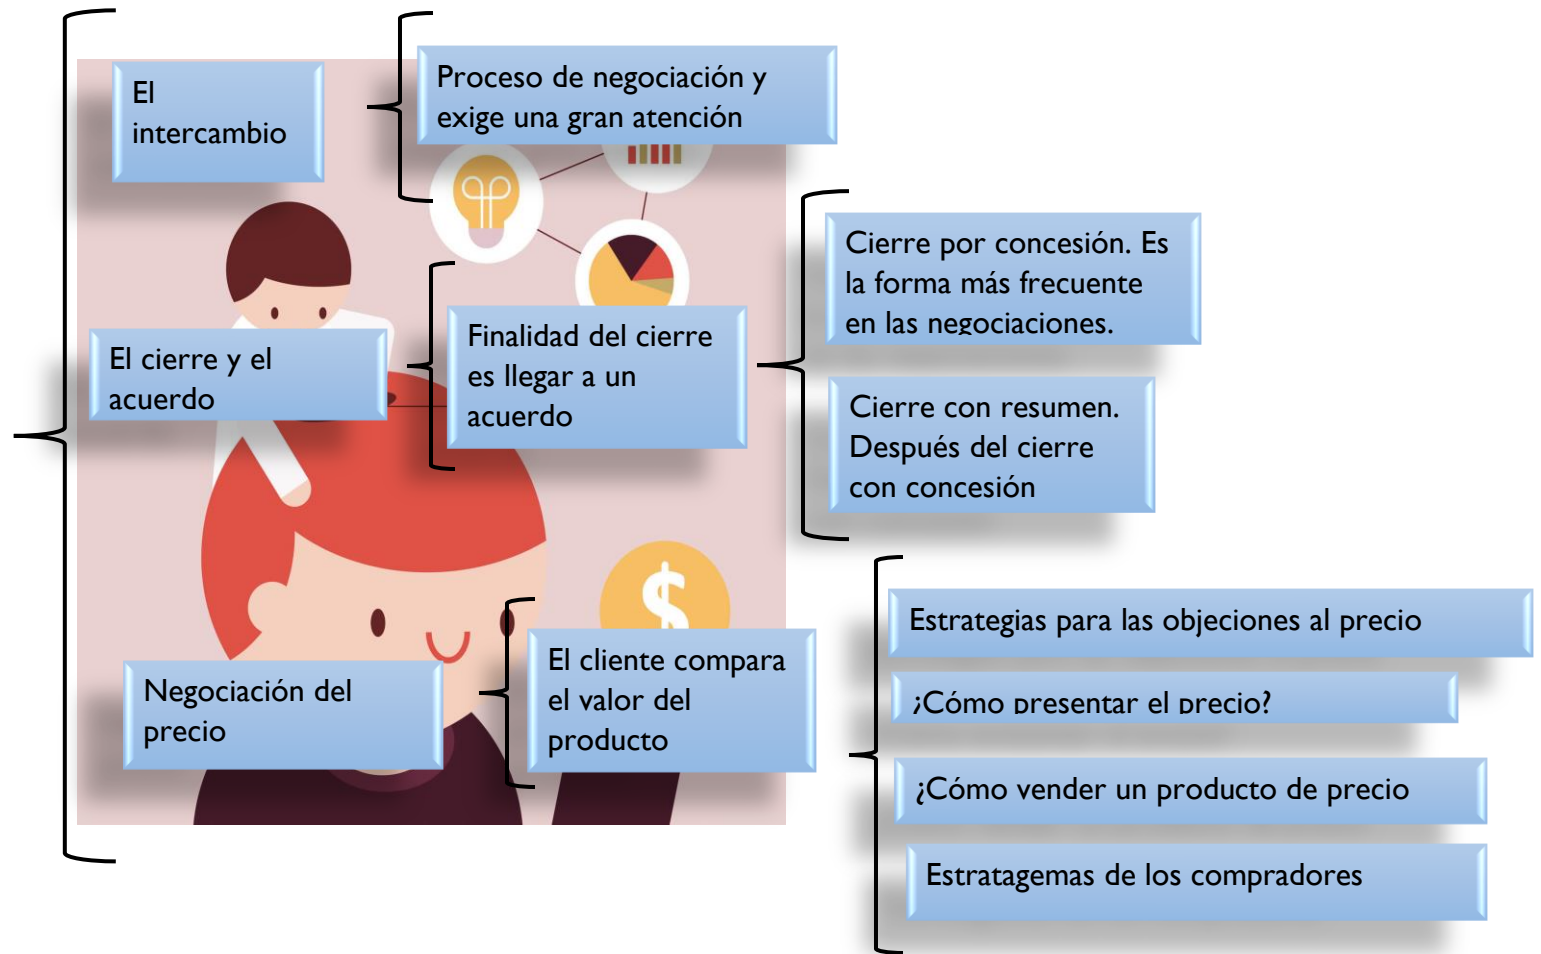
El intercambio

Proceso de negociación y exige una gran atención

El cierre y el acuerdo

Finalidad del cierre es llegar a un acuerdo

Cierre por concesión. Es la forma más frecuente en las negociaciones.

Cierre con resumen. Después del cierre con concesión

Negociación del precio

El cliente compara el valor del producto

Estrategias para las objeciones al precio

¿Cómo presentar el precio?

¿Cómo vender un producto de precio

Estratagemas de los compradores